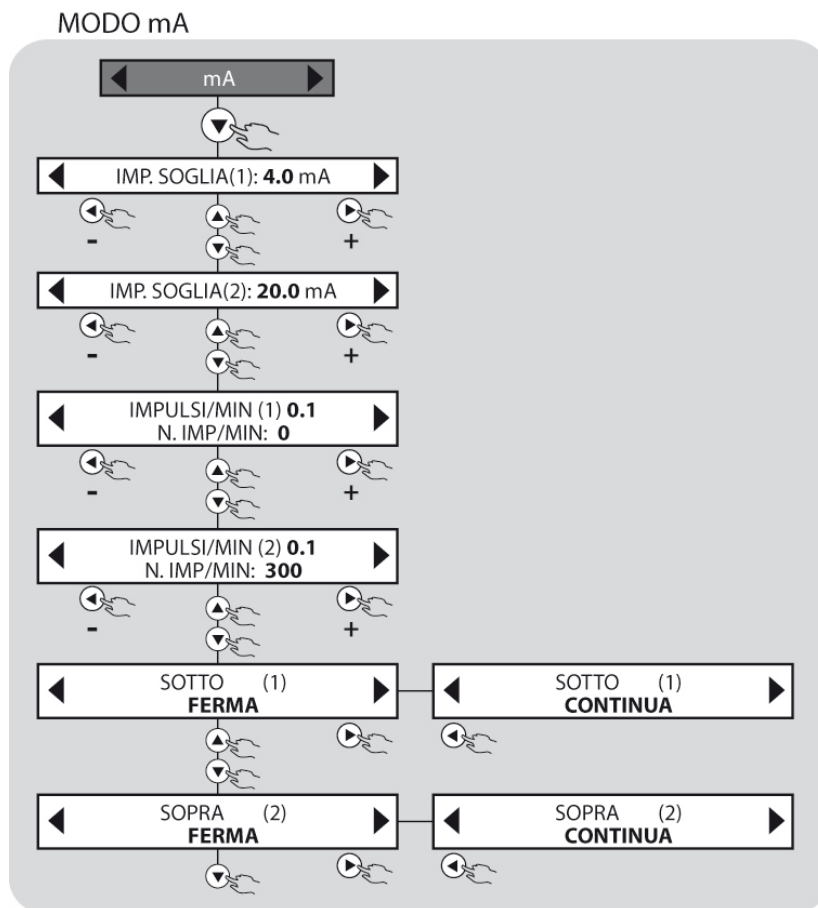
MODO mA

mA

IMP. SOGLIA(1): **4.0** mA

-

+

IMP. SOGLIA(2): **20.0** mA

-

+

IMPULSI/MIN (1) **0.1**
N. IMP/MIN: **0**

-

+

IMPULSI/MIN (2) **0.1**
N. IMP/MIN: **300**

-

+

SOTTO (1)
**FERMA**

SOTTO (1)
**CONTINUA**

SOPRA (2)
**FERMA**

SOPRA (2)
**CONTINUA**